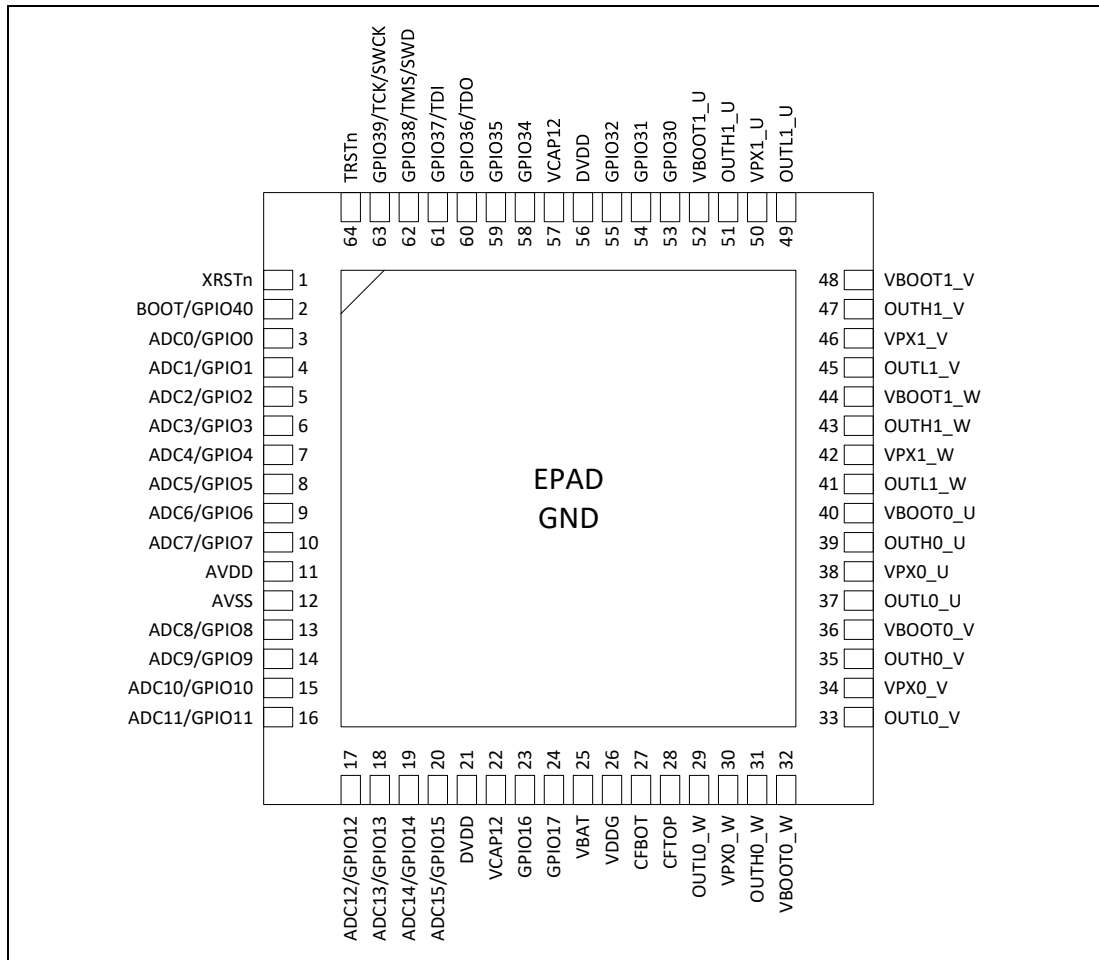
TRSTn 64
GPIO39/TCK/SWCK 63
GPIO38/TMS/SWD 62
GPIO37/TDI 61
GPIO36/TDO 60
GPIO35 59
GPIO34 58
VCAP12 57
DVDD 56
GPIO32 55
GPIO31 54
GPIO30 53
VBOOT1_U 52
OUTH1_U 51
VPX1_U 50
OUTL1_U 49

XRSTn 1
BOOT/GPIO40 2
ADC0/GPIO0 3
ADC1/GPIO1 4
ADC2/GPIO2 5
ADC3/GPIO3 6
ADC4/GPIO4 7
ADC5/GPIO5 8
ADC6/GPIO6 9
ADC7/GPIO7 10
AVDD 11
AVSS 12
ADC8/GPIO8 13
ADC9/GPIO9 14
ADC10/GPIO10 15
ADC11/GPIO11 16

EPAD
GND

48 VBOOT1_V
47 OUTH1_V
46 VPX1_V
45 OUTL1_V
44 VBOOT1_W
43 OUTH1_W
42 VPX1_W
41 OUTL1_W
40 VBOOT0_U
39 OUTH0_U
38 VPX0_U
37 OUTL0_U
36 VBOOT0_V
35 OUTH0_V
34 VPX0_V
33 OUTL0_V

17 ADC12/GPIO12
18 ADC13/GPIO13
19 ADC14/GPIO14
20 ADC15/GPIO15
21 DVDD
22 VCAP12
23 GPIO16
24 GPIO17
25 VBAT
26 VDDG
27 CFBOT
28 CFTOP
29 OUTL0_W
30 VPX0_W
31 OUTH0_W
32 VBOOT0_W